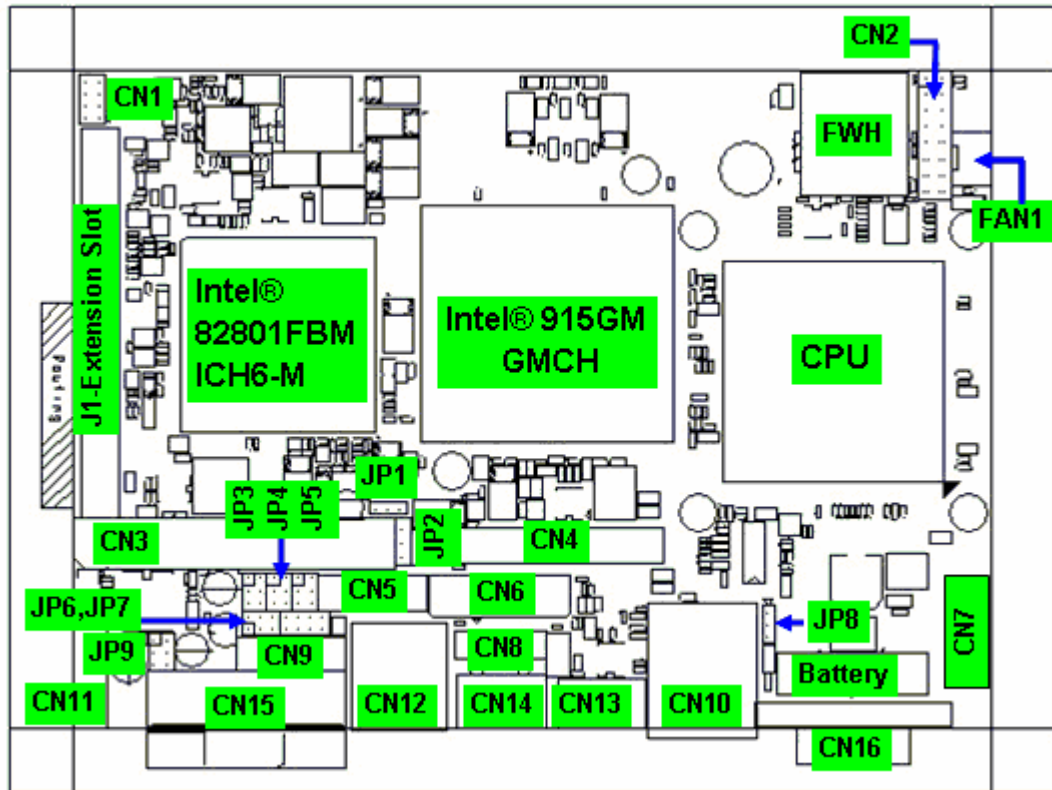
CN2

CN1

FWH

FAN1

J1-Extension Slot

Intel®
82801FBM
ICH6-M

Intel® 915GM
GMCH

CPU

JP1

JP3 JP4 JP5

JP2

CN3

CN4

CN5

CN6

JP6,JP7

JP8

CN7

JP9

CN9

CN8

Battery

CN11

CN15

CN12

CN14

CN13

CN10

CN16